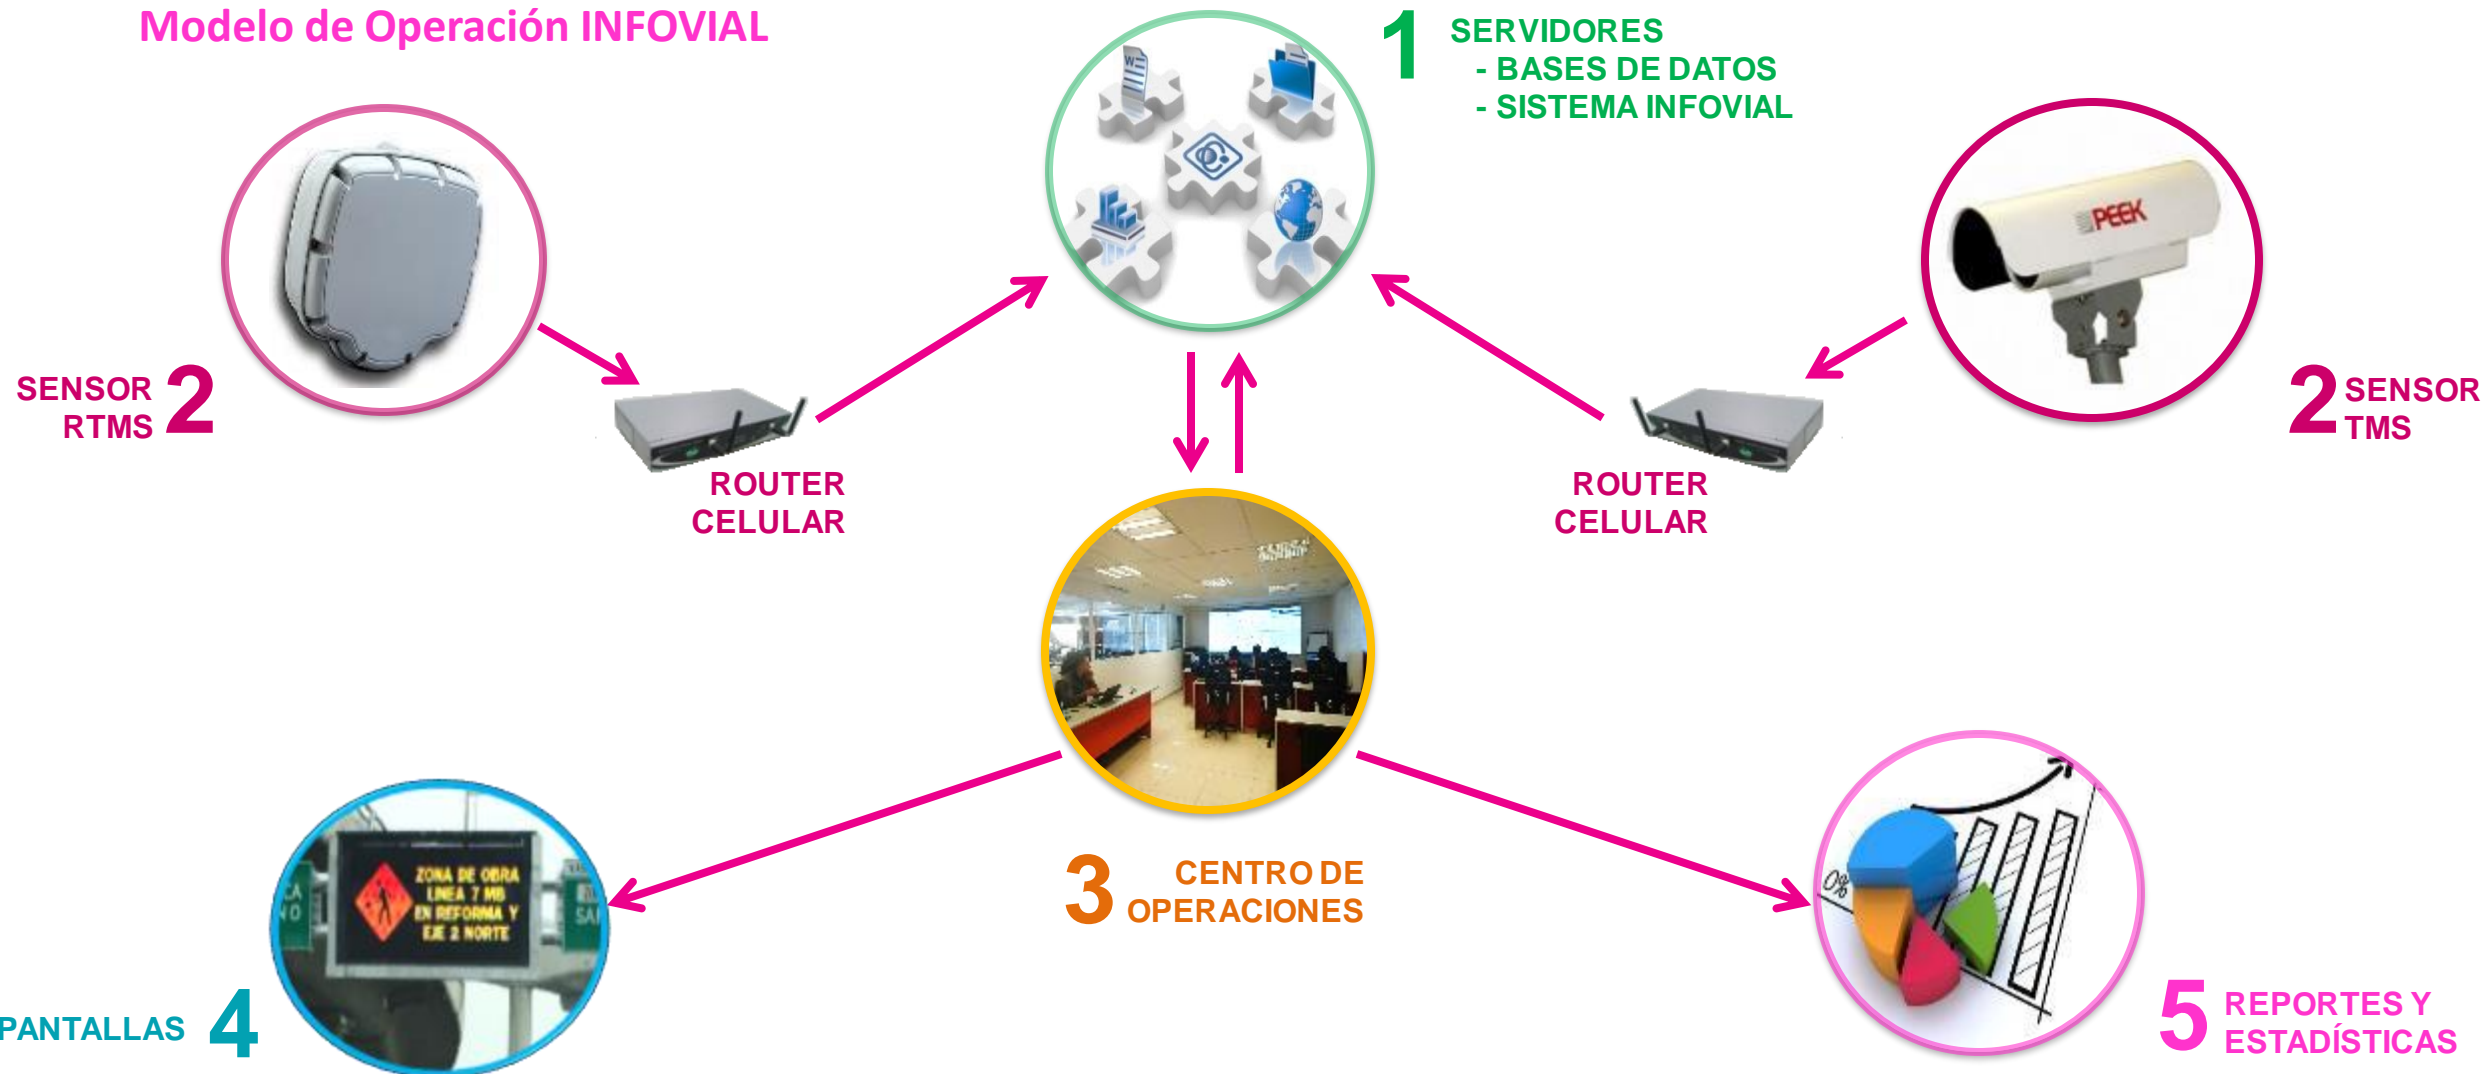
Modelo de Operación INFOVIAL

1 SERVIDORES
- BASES DE DATOS
- SISTEMA INFOVIAL

SENSOR RTMS 2

ROUTER CELULAR

PEEK

2 SENSOR TMS

ROUTER CELULAR

3 CENTRO DE OPERACIONES

ZONA DE OBRA LINEA 7 MB EN REFORMA Y EJE 2 NORTE

PANTALLAS 4

0%

5 REPORTES Y ESTADÍSTICAS